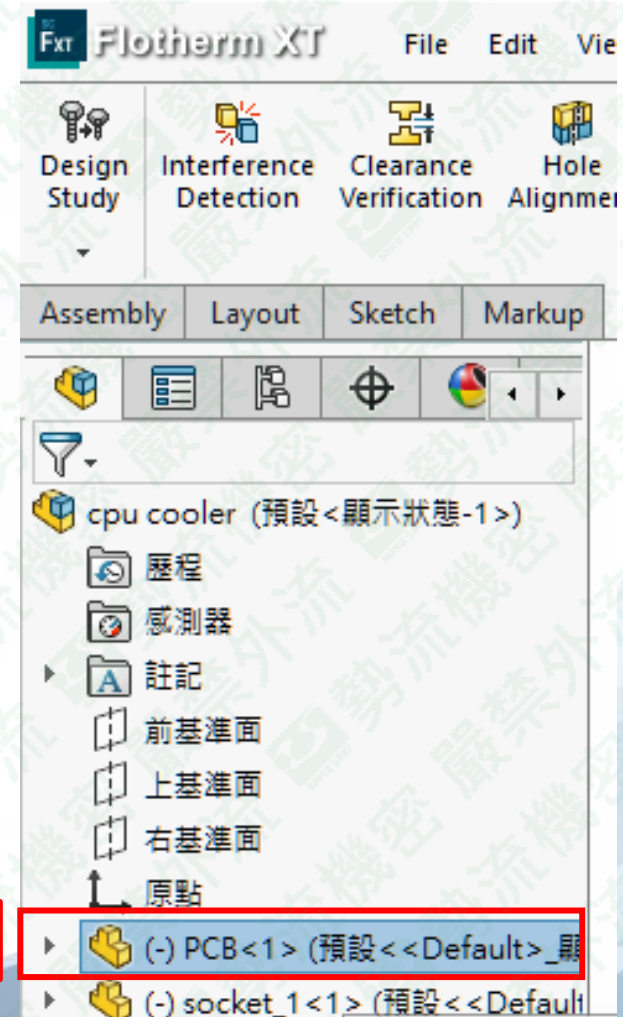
FXT Flotherm XT File Edit Vie

Design Study

Interference Detection

Clearance Verification

Hole Alignmer

Assembly Layout Sketch Markup

cpu cooler (預設<顯示狀態-1>)

歷程

感測器

註記

前基準面

上基準面

右基準面

原點

(-) PCB<1> (預設<<Default>_顯

(-) socket_1<1> (預設<<Default

勢流外流 嚴禁機密